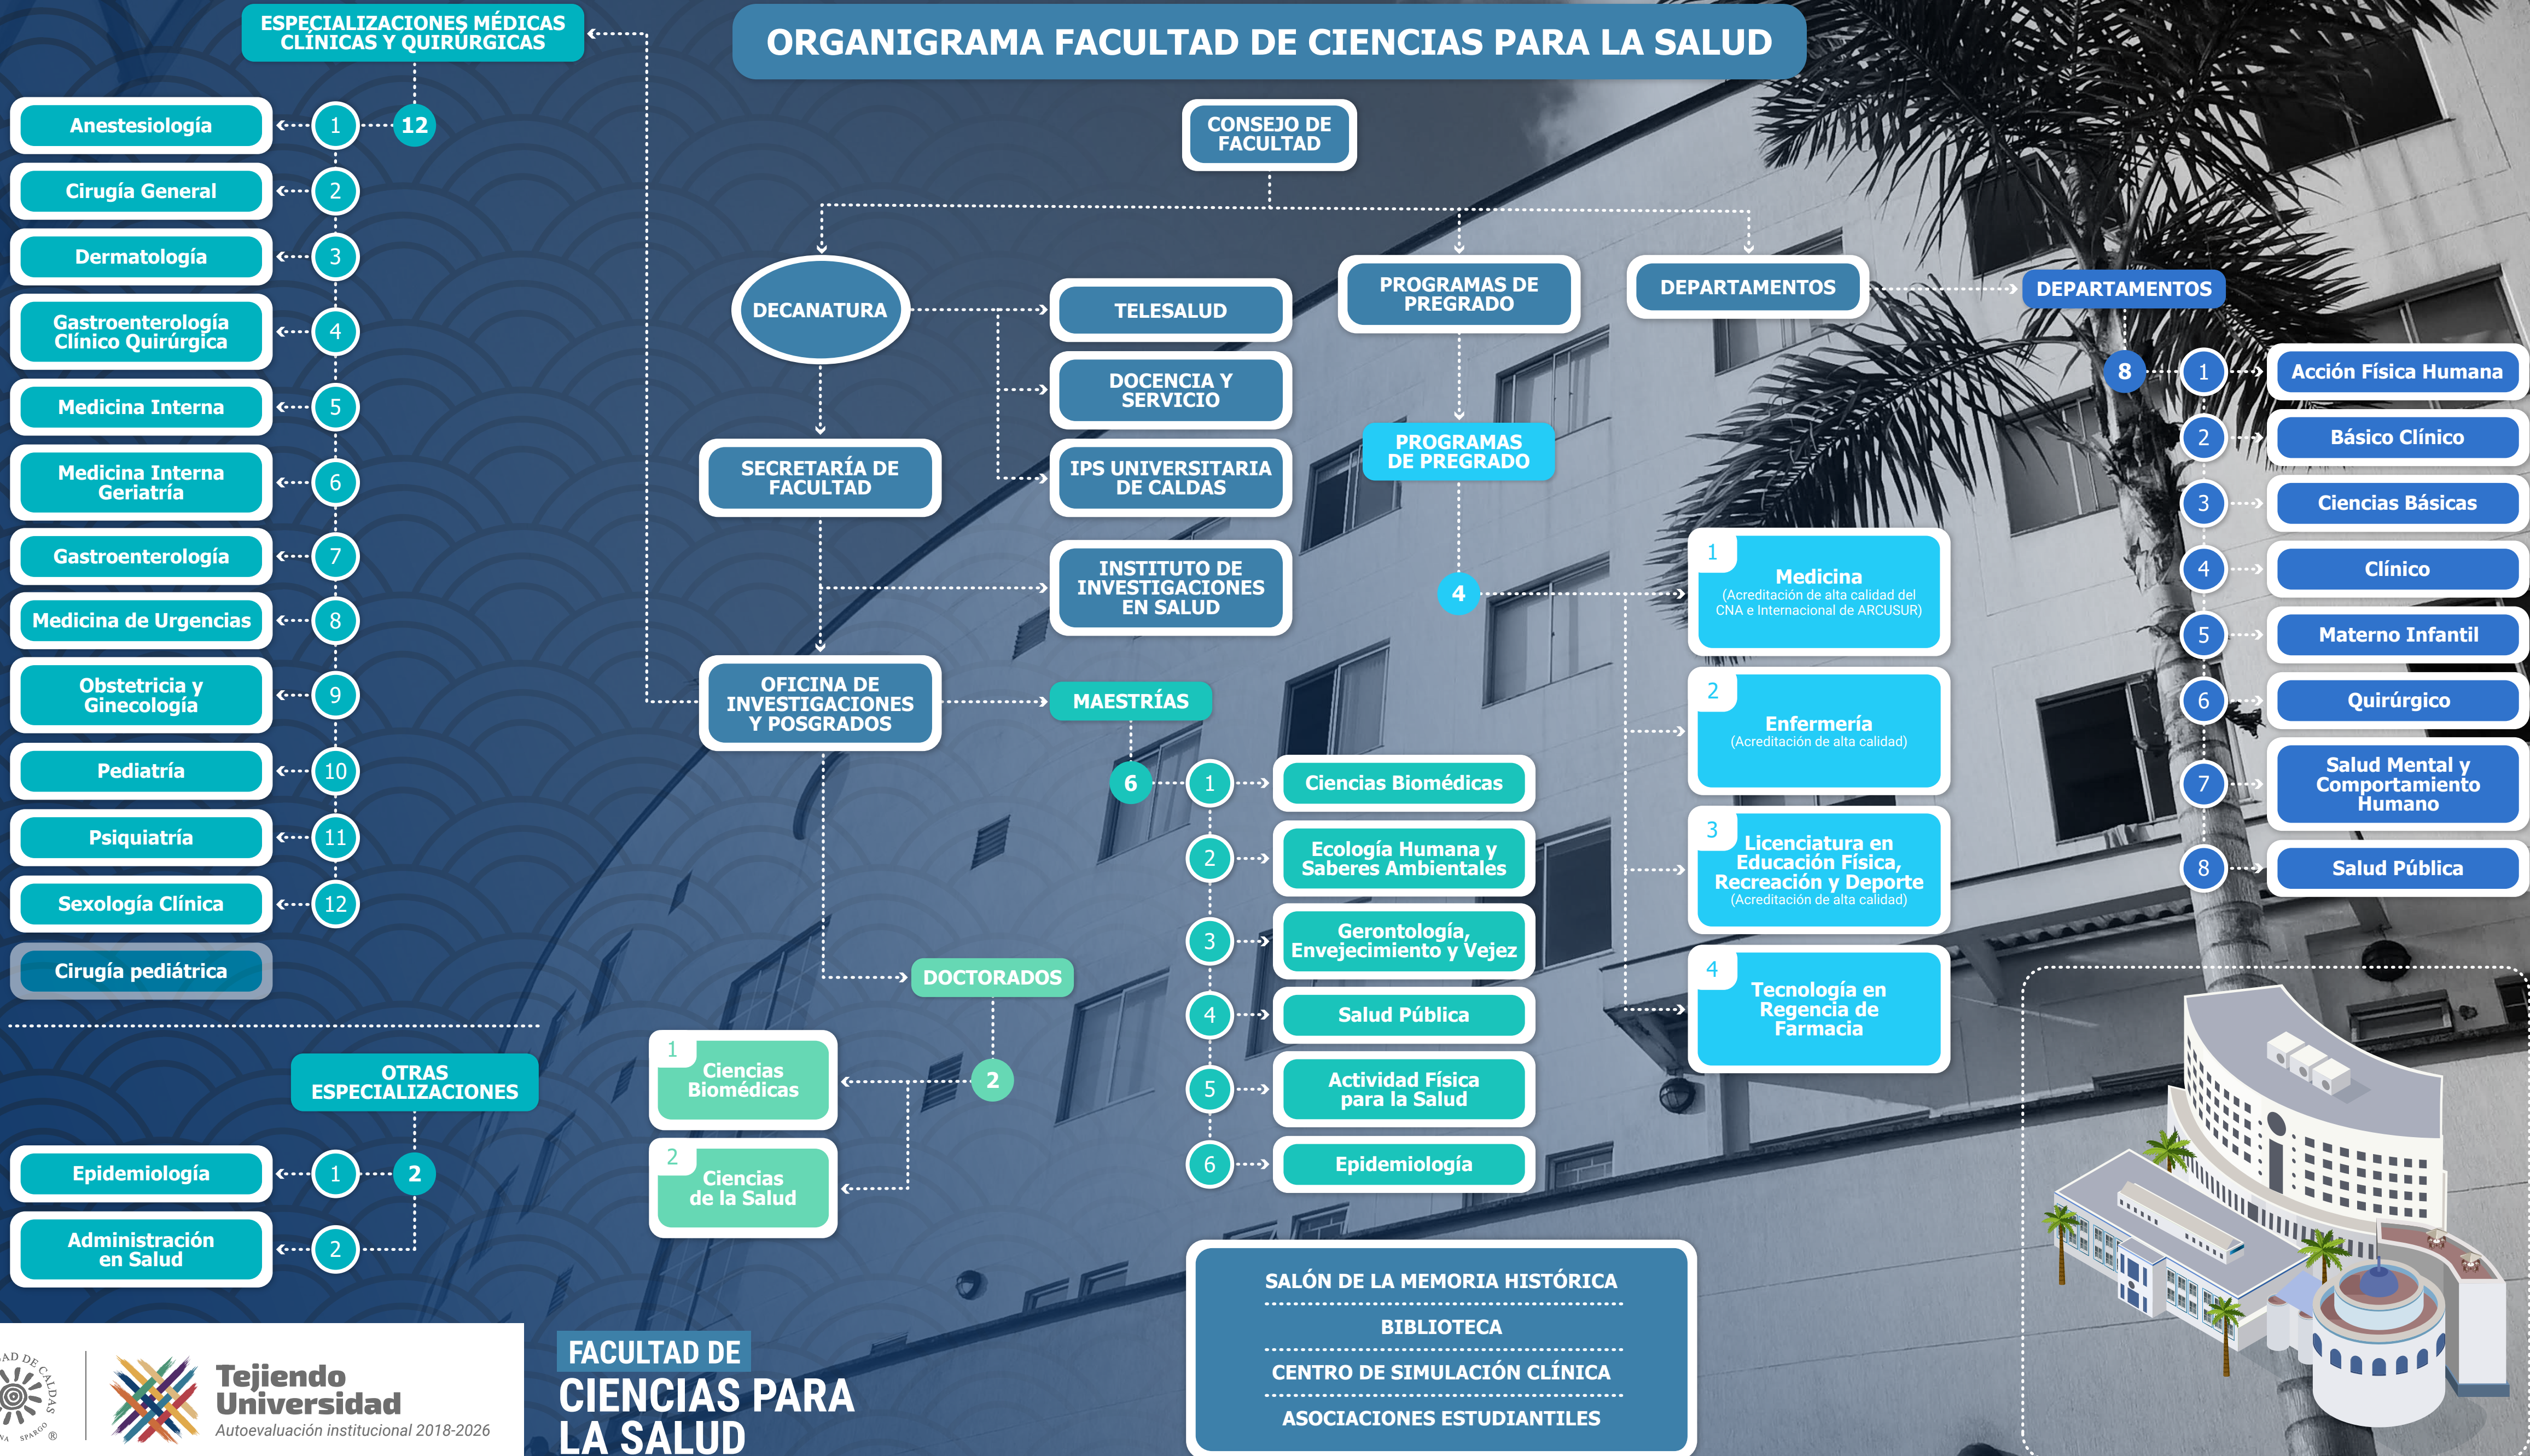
ORGANIGRAMA FACULTAD DE CIENCIAS PARA LA SALUD

ESPECIALIZACIONES MÉDICAS CLÍNICAS Y QUIRÚRGICAS

12

1 Anestesiología
2 Cirugía General
3 Dermatología
4 Gastroenterología Clínico Quirúrgica
5 Medicina Interna
6 Medicina Interna Geriatría
7 Gastroenterología
8 Medicina de Urgencias
9 Obstetricia y Ginecología
10 Pediatría
11 Psiquiatría
12 Sexología Clínica
Cirugía pediátrica

OTRAS ESPECIALIZACIONES

2

1 Epidemiología
2 Administración en Salud

CONSEJO DE FACULTAD

DECANATURA

TELESALUD

DOCENCIA Y SERVICIO

IPS UNIVERSITARIA DE CALDAS

SECRETARÍA DE FACULTAD

INSTITUTO DE INVESTIGACIONES EN SALUD

OFICINA DE INVESTIGACIONES Y POSGRADOS

MAESTRÍAS

6

1 Ciencias Biomédicas
2 Ecología Humana y Saberes Ambientales
3 Gerontología, Envejecimiento y Vejez
4 Salud Pública
5 Actividad Física para la Salud
6 Epidemiología

DOCTORADOS

2

1 Ciencias Biomédicas
2 Ciencias de la Salud

PROGRAMAS DE PREGRADO

PROGRAMAS DE PREGRADO

4

1 Medicina (Acreditación de alta calidad del CNA e Internacional de ARCUSUR)
2 Enfermería (Acreditación de alta calidad)
3 Licenciatura en Educación Física, Recreación y Deporte (Acreditación de alta calidad)
4 Tecnología en Regencia de Farmacia

DEPARTAMENTOS

DEPARTAMENTOS

8

1 Acción Física Humana
2 Básico Clínico
3 Ciencias Básicas
4 Clínico
5 Materno Infantil
6 Quirúrgico
7 Salud Mental y Comportamiento Humano
8 Salud Pública

SALÓN DE LA MEMORIA HISTÓRICA
BIBLIOTECA
CENTRO DE SIMULACIÓN CLÍNICA
ASOCIACIONES ESTUDIANTILES

FACULTAD DE CIENCIAS PARA LA SALUD

Tejiendo Universidad
Autoevaluación institucional 2018-2026